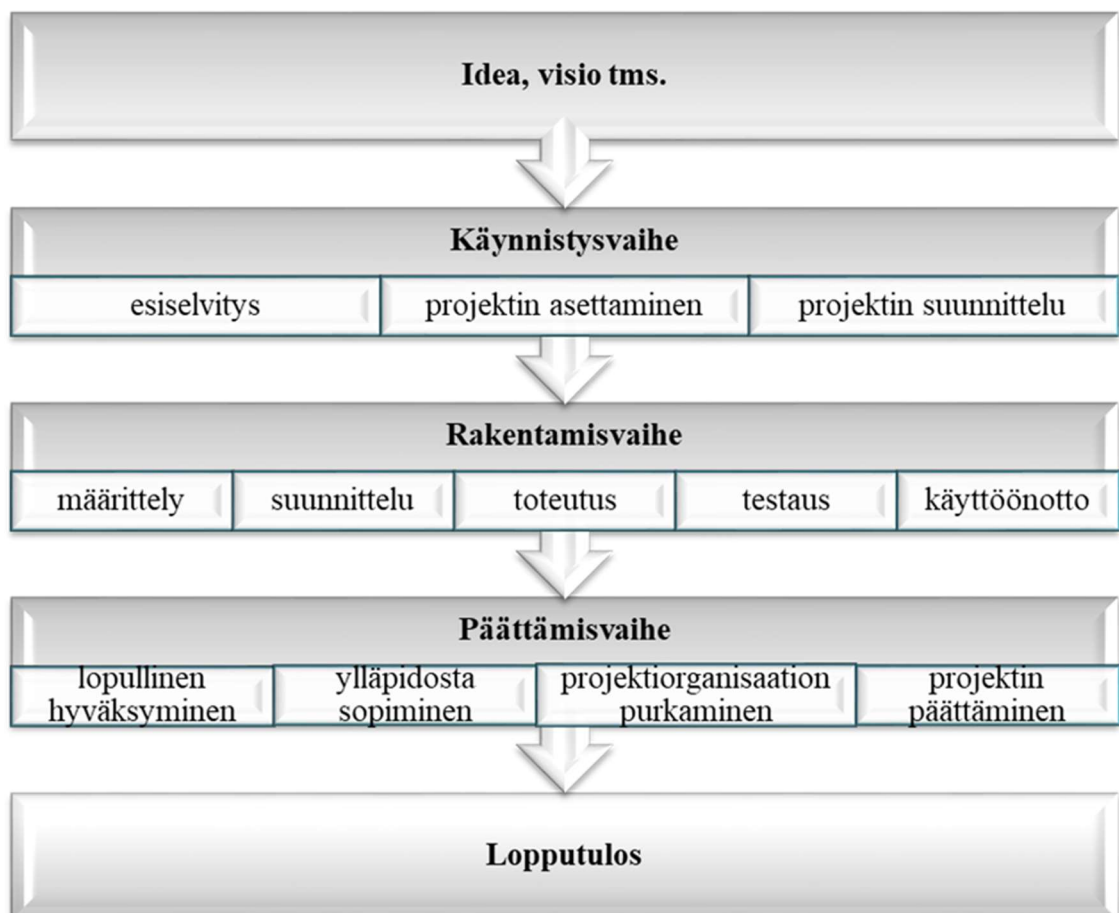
Idea, visio tms.

Käynnistysvaihe

esiselvitys

projektin asettaminen

projektin suunnittelu

Rakentamisvaihe

määrittely

suunnittelu

toteutus

testaus

käyttöönotto

Päättämisvaihe

lopullinen hyväksyminen

ylläpidosta sopiminen

projektiorganisaation purkaminen

projektin päättäminen

Lopputulos